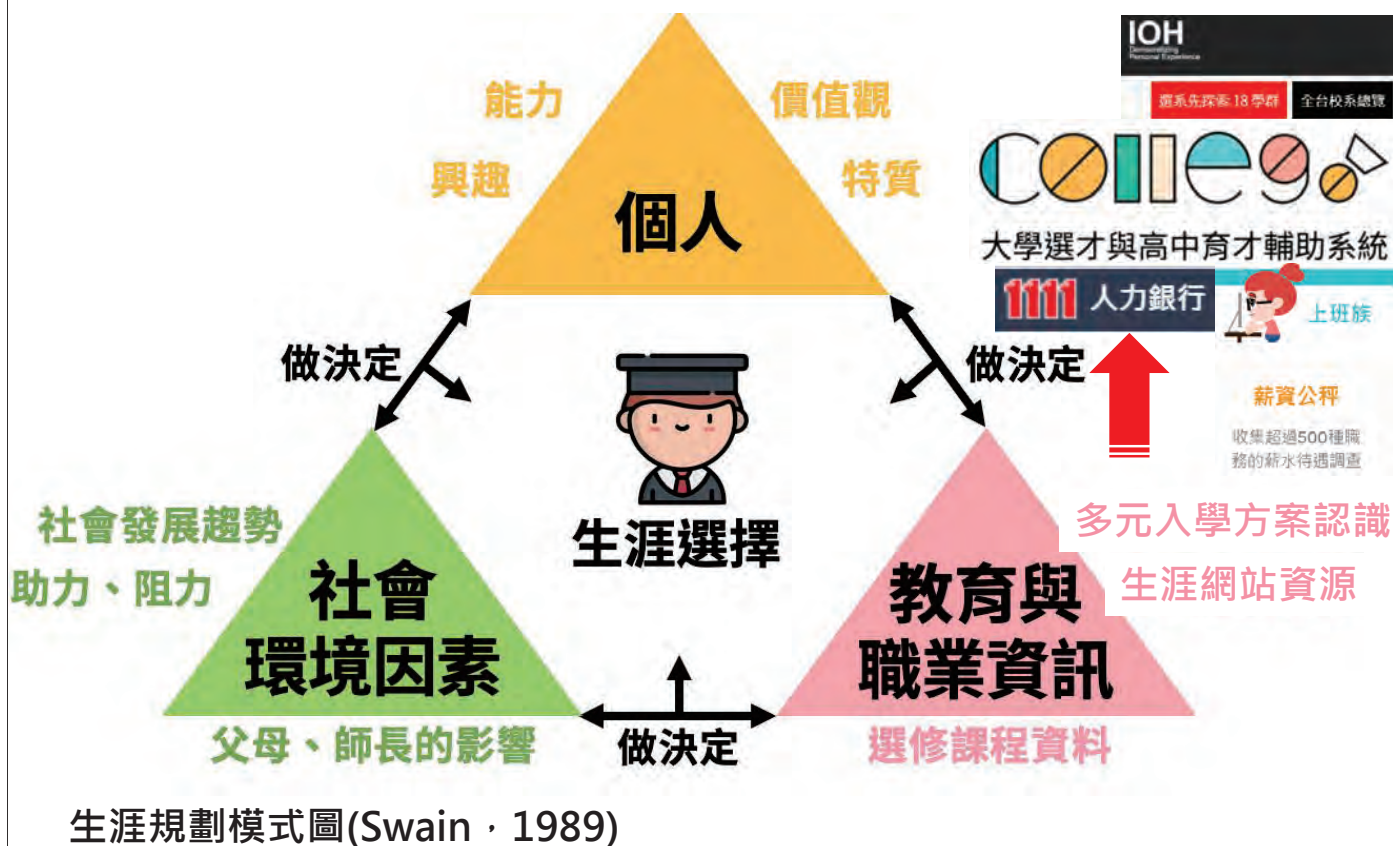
能力

價值觀

興趣

特質

個人

IOH

Demonstrating Personal Experience

選系先探索 18 學群

全台校系總覽

Collego

大學選才與高中育才輔助系統

1111 人力銀行

上班族

薪資公秤

收集超過500種職務的薪水待遇調查

做決定

做決定

生涯選擇

多元入學方案認識

生涯網站資源

社會發展趨勢

助力、阻力

社會環境因素

教育與職業資訊

父母、師長的影響

做決定

選修課程資料

生涯規劃模式圖(Swain，1989)